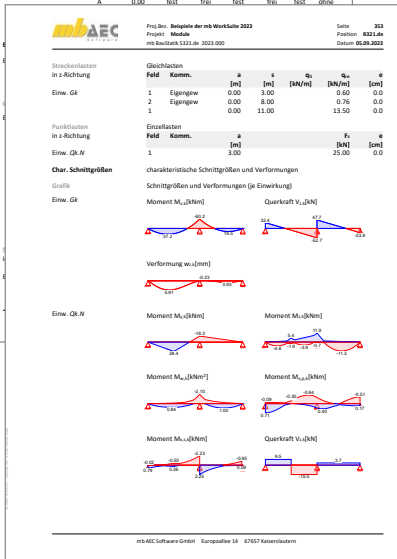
A 0.00 fest frei fest frei fest ohne

mb AEC Software

Proj.Bez. **Beispiele der mb WorkSuite 2023** Seite **353**
Projekt **Module** Position **8321.de**
mb BauStatik S321.de 2023.000 Datum **05.09.2023**

Streckenlasten Gleichlasten
in z-Richtung

| | Feld | Komm. | a [m] | s [m] | $q_a$ [kN/m] | $q_e$ [kN/m] | e [cm] |
|---|---|---|---|---|---|---|---|
| Einw. *Gk* | 1 | Eigengew | 0.00 | 3.00 | | 0.60 | 0.0 |
| | 2 | Eigengew | 0.00 | 8.00 | | 0.76 | 0.0 |
| | 3 | | 0.00 | 11.00 | | 13.50 | 0.0 |

Punktlasten Einzellasten
in z-Richtung

| | Feld | Komm. | a [m] | $F_z$ [kN] | e [cm] |
|---|---|---|---|---|---|
| Einw. *Qk.N* | 1 | | 3.00 | 25.00 | 0.0 |

Char. Schnittgrößen charakteristische Schnittgrößen und Verformungen

Grafik Schnittgrößen und Verformungen (je Einwirkung)

Einw. *Gk*

Moment $M_{y,k}$[kNm] Querkraft $V_{z,k}$[kN]

-60.2
27.2 18.5

32.4 47.7
-62.7 -23.6

Verformung $w_{z,k}$[mm]

-0.23
0.81 0.02

Einw. *Qk.N*

Moment $M_{y,k}$[kNm] Moment $M_{T,k}$[kNm]

-18.3
28.9

5.4 11.9
-4.8 -1.6 -3.8 -0.7 -11.2

Moment $M_{w,k}$[kNm²] Moment $M_{Tp,k}$[kNm]

-2.10
0.84 1.06

-0.64
-0.09 -0.30 -0.51
0.71 0.32 0.17

Moment $M_{x,k}$[kNm] Querkraft $V_{z,k}$[kN]

-0.23
-0.02 -0.03 -0.05
0.78 0.36 2.25 0.06

9.5 3.7
-15.5

mb AEC Software GmbH Europaallee 14 67657 Kaiserslautern